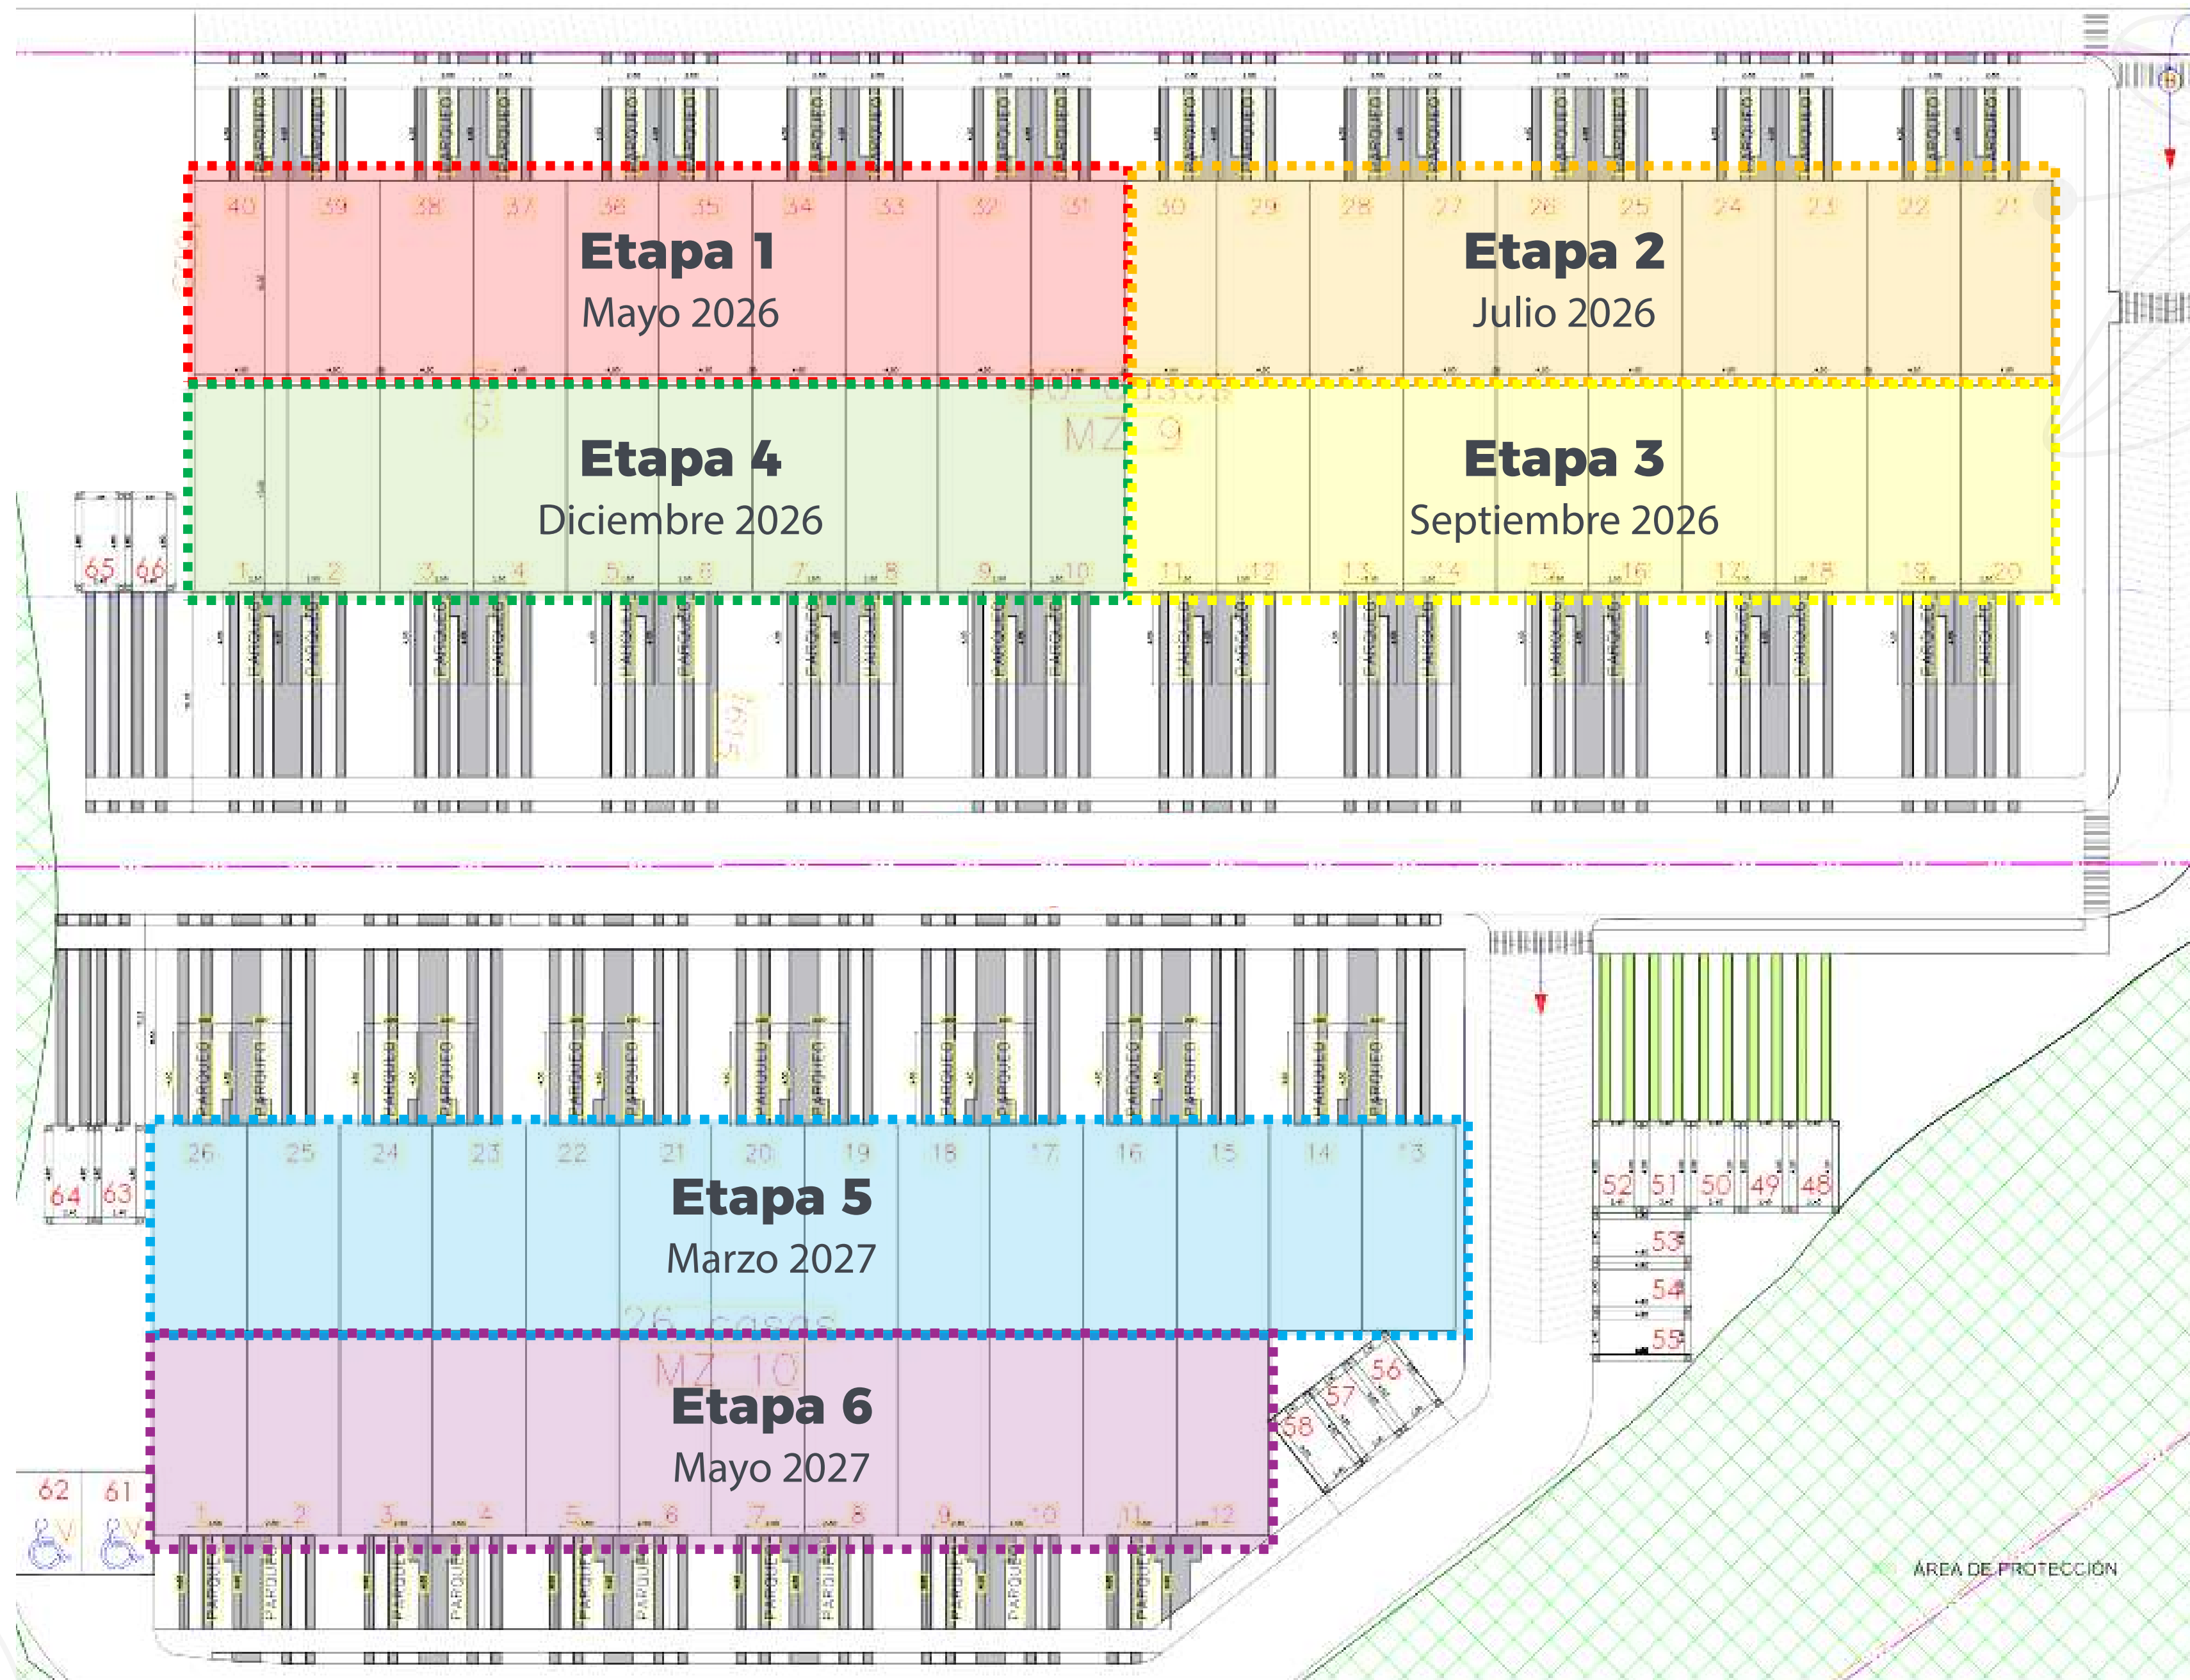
40 39 38 37 36 35 34 33 32 31

Etapa 1
Mayo 2026

30 29 28 27 26 25 24 23 22 21

Etapa 2
Julio 2026

MZ 9

Etapa 4
Diciembre 2026

Etapa 3
Septiembre 2026

65 66

1 2 3 4 5 6 7 8 9 10 11 12 13 14 15 16 17 18 19 20

PARQUEO PARQUEO PARQUEO PARQUEO PARQUEO PARQUEO PARQUEO PARQUEO PARQUEO PARQUEO PARQUEO PARQUEO PARQUEO PARQUEO PARQUEO PARQUEO PARQUEO PARQUEO PARQUEO PARQUEO

PARQUEO PARQUEO PARQUEO PARQUEO PARQUEO PARQUEO PARQUEO PARQUEO PARQUEO PARQUEO PARQUEO PARQUEO PARQUEO PARQUEO

26 25 24 23 22 21 20 19 18 17 16 15 14 13

64 63

Etapa 5
Marzo 2027

52 51 50 49 48

53

54

55

26 casas
MZ 10

Etapa 6
Mayo 2027

56 57 58

62 61

1 2 3 4 5 6 7 8 9 10 11 12

PARQUEO PARQUEO PARQUEO PARQUEO PARQUEO PARQUEO PARQUEO PARQUEO PARQUEO PARQUEO PARQUEO

ÁREA DE PROTECCIÓN